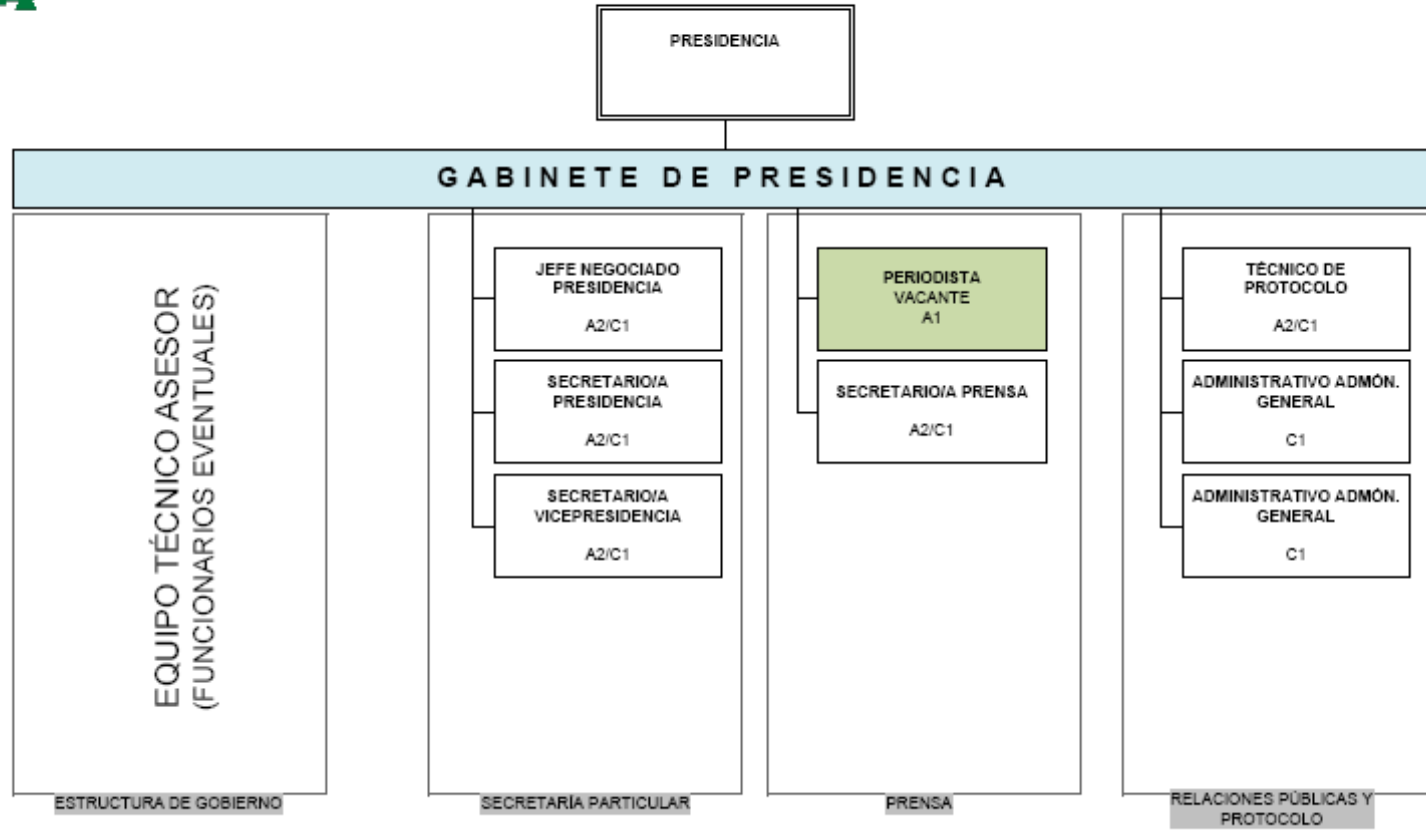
PRESIDENCIA

GABINETE DE PRESIDENCIA

EQUIPO TÉCNICO ASESOR
(FUNCIONARIOS EVENTUALES)

JEFE NEGOCIADO PRESIDENCIA
A2/C1

SECRETARIO/A PRESIDENCIA
A2/C1

SECRETARIO/A VICEPRESIDENCIA
A2/C1

PERIODISTA VACANTE
A1

SECRETARIO/A PRENSA
A2/C1

TÉCNICO DE PROTOCOLO
A2/C1

ADMINISTRATIVO ADMÓN. GENERAL
C1

ADMINISTRATIVO ADMÓN. GENERAL
C1

ESTRUCTURA DE GOBIERNO

SECRETARÍA PARTICULAR

PRENSA

RELACIONES PÚBLICAS Y PROTOCOLO